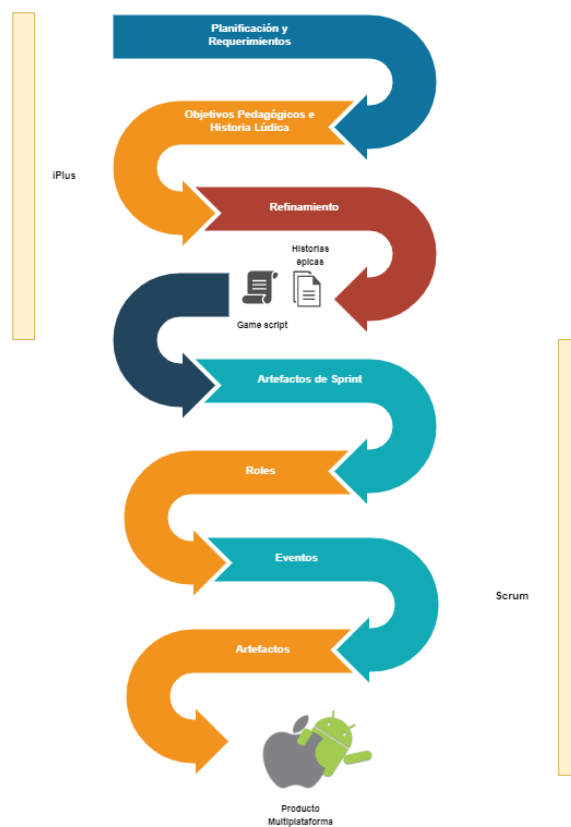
Planificación y Requerimientos

iPlus

Objetivos Pedagógicos e Historia Lúdica

Refinamiento

Historias épicas

Game script

Artefactos de Sprint

Roles

Eventos

Scrum

Artefactos

Producto Multiplataforma